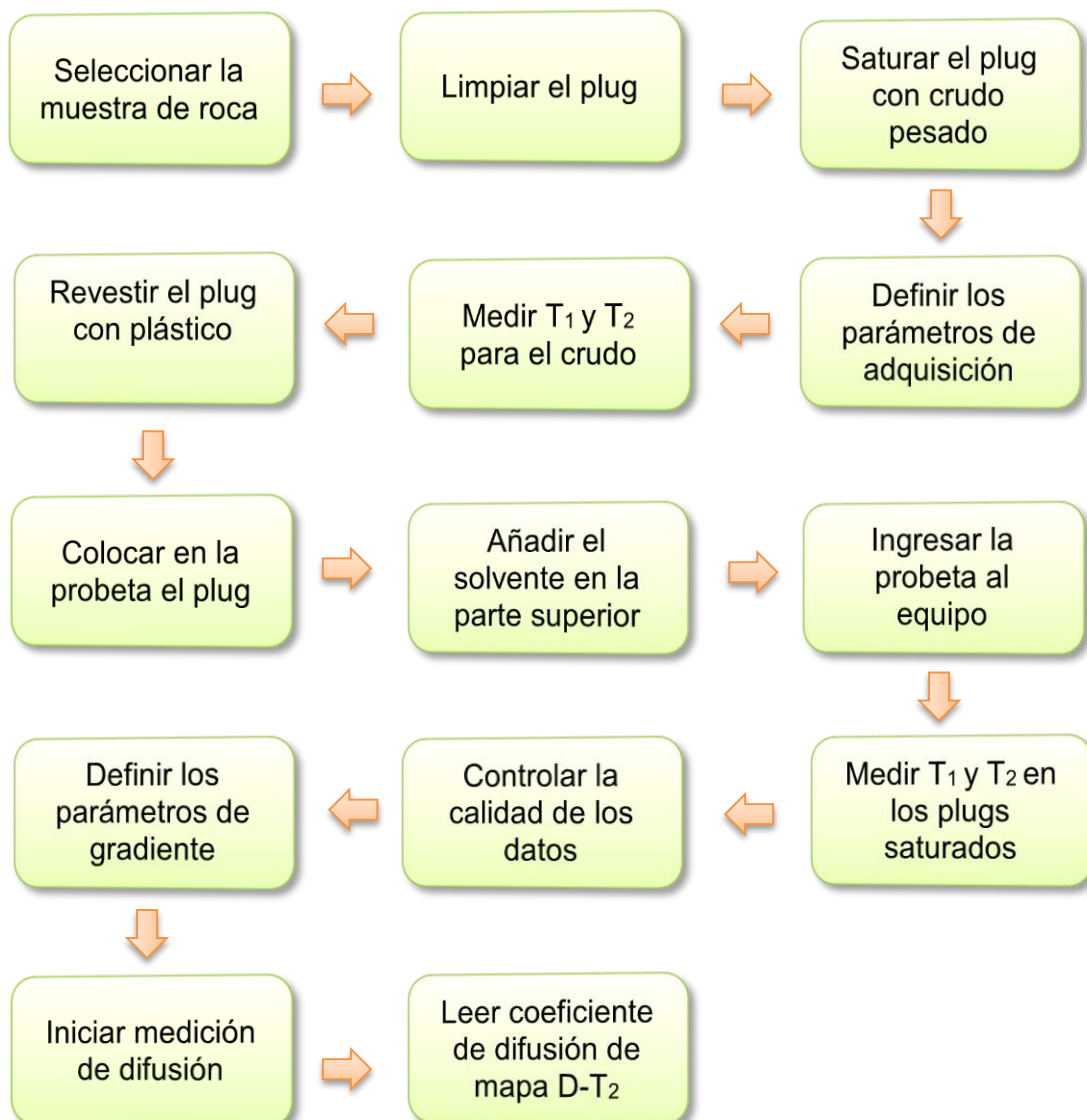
Seleccionar la muestra de roca

Limpiar el plug

Saturar el plug con crudo pesado

Definir los parámetros de adquisición

Medir $T_1$ y $T_2$ para el crudo

Revestir el plug con plástico

Colocar en la probeta el plug

Añadir el solvente en la parte superior

Ingresar la probeta al equipo

Medir $T_1$ y $T_2$ en los plugs saturados

Controlar la calidad de los datos

Definir los parámetros de gradiente

Iniciar medición de difusión

Leer coeficiente de difusión de mapa D-$T_2$